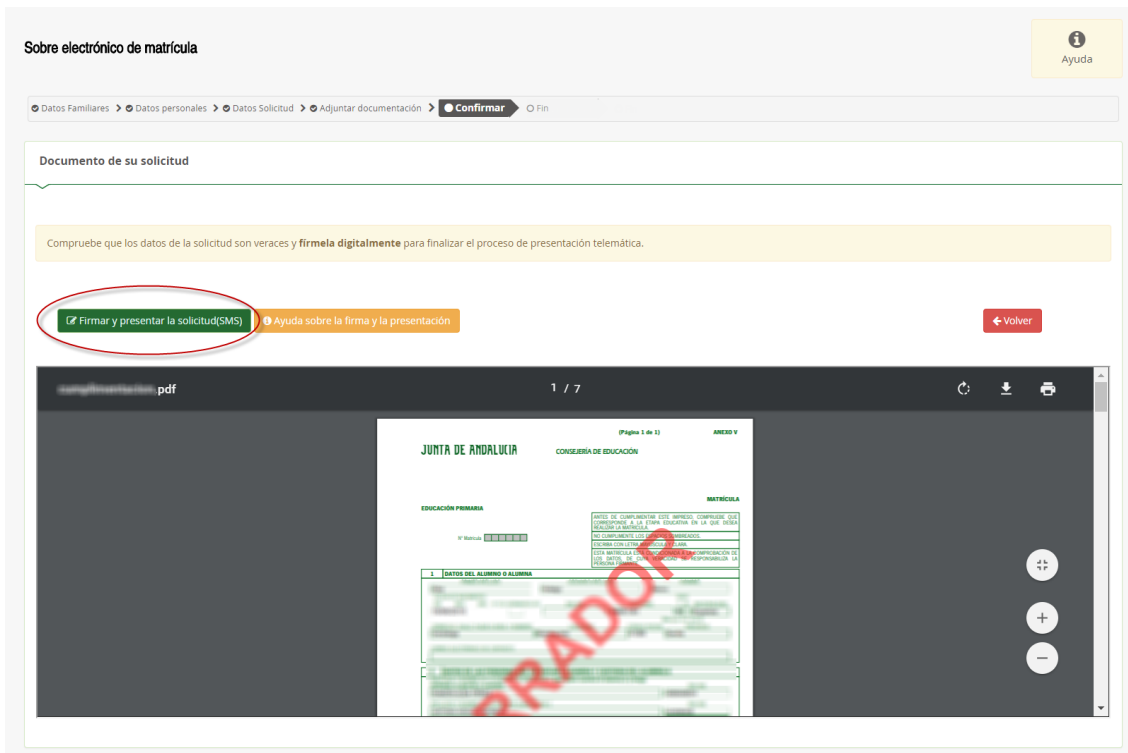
Sobre electrónico de matrícula

Ayuda

Datos Familiares > Datos personales > Datos Solicitud > Adjuntar documentación > Confirmar > Fin

Documento de su solicitud

Compruebe que los datos de la solicitud son veraces y **firmela digitalmente** para finalizar el proceso de presentación telemática.

Firmar y presentar la solicitud(SMS)

Ayuda sobre la firma y la presentación

Volver

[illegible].pdf

1 / 7

(Página 1 de 1)

ANEXO V

JUNTA DE ANDALUCIA

CONSEJERÍA DE EDUCACIÓN

MATRÍCULA

EDUCACIÓN PRIMARIA

ANTES DE CUMPLIMENTAR ESTE IMPRESO, COMPRUEBE QUE CORRESPONDE A LA ETAPA EDUCATIVA EN LA QUE DESEA REALIZAR LA MATRÍCULA.

NO CUMPLIMENTE LOS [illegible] SOMBREADOS.

ESCRIBA CON LETRA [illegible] CLARA.

ESTA MATRÍCULA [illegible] COMPROBACIÓN DE LOS DATOS DE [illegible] RESPONSABILIDAD LA PERSONA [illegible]

Nº Matrícula

1 DATOS DEL ALUMNO O ALUMNA

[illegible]RRADOR